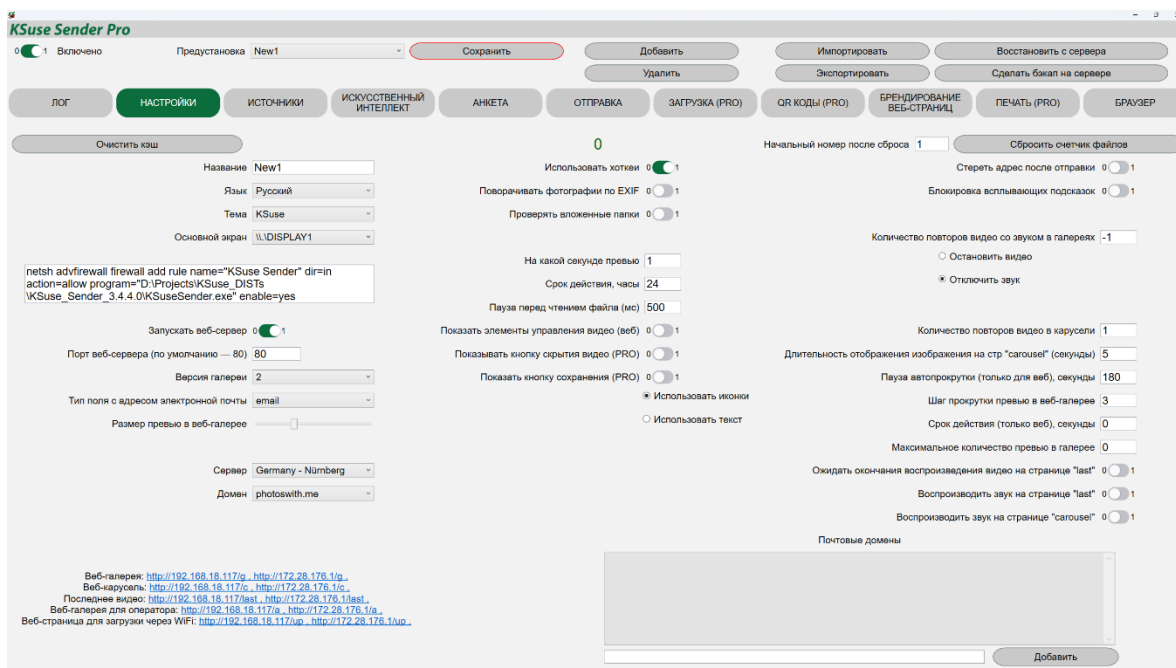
KSuse Sender Pro

0 1 Включено

Предустановка New1

Сохранить

Добавить

Удалить

Импортировать

Экспортировать

Восстановить с сервера

Сделать бэкап на сервере

ЛОГ | НАСТРОЙКИ | ИСТОЧНИКИ | ИСКУССТВЕННЫЙ ИНТЕЛЛЕКТ | АНКЕТА | ОТПРАВКА | ЗАГРУЗКА (PRO) | QR КОДЫ (PRO) | БРЕНДИРОВАНИЕ ВЕБ-СТРАНИЦ | ПЕЧАТЬ (PRO) | БРАУЗЕР

Очистить кэш

0

Начальный номер после сброса 1

Сбросить счетчик файлов

Название New1

Язык Русский

Тема KSuse

Основной экран \\.\DISPLAY1

netsh advfirewall firewall add rule name="KSuse Sender" dir=in action=allow program="D:\Projects\KSuse_DISTs\KSuse_Sender_3.4.4.0\KSuseSender.exe" enable=yes

Запускать веб-сервер 0 1

Порт веб-сервера (по умолчанию — 80) 80

Версия галереи 2

Тип поля с адресом электронной почты email

Размер превью в веб-галерее

Сервер Germany - Nürnberg

Домен photoswith.me

Использовать хоткеи 0 1

Поворачивать фотографии по EXIF 0 1

Проверять вложенные папки 0 1

На какой секунде превью 1

Срок действия, часы 24

Пауза перед чтением файла (мс) 500

Показать элементы управления видео (веб) 0 1

Показывать кнопку скрытия видео (PRO) 0 1

Показать кнопку сохранения (PRO) 0 1

Использовать иконки

Использовать текст

Стереть адрес после отправки 0 1

Блокировка всплывающих подсказок 0 1

Количество повторов видео со звуком в галереях -1

Остановить видео

Отключить звук

Количество повторов видео в карусели 1

Длительность отображения изображения на стр "carousel" (секунды) 5

Пауза автопрокрутки (только для веб), секунды 180

Шаг прокрутки превью в веб-галерее 3

Срок действия (только веб), секунды 0

Максимальное количество превью в галерее 0

Ожидать окончания воспроизведения видео на странице "last" 0 1

Воспроизводить звук на странице "last" 0 1

Воспроизводить звук на странице "carousel" 0 1

Почтовые домены

Добавить

Веб-галерея: http://192.168.18.117/g , http://172.28.176.1/g ,
Веб-карусель: http://192.168.18.117/c , http://172.28.176.1/c ,
Последнее видео: http://192.168.18.117/last , http://172.28.176.1/last ,
Веб-галерея для оператора: http://192.168.18.117/a , http://172.28.176.1/a ,
Веб-страница для загрузки через WiFi: http://192.168.18.117/up , http://172.28.176.1/up ,